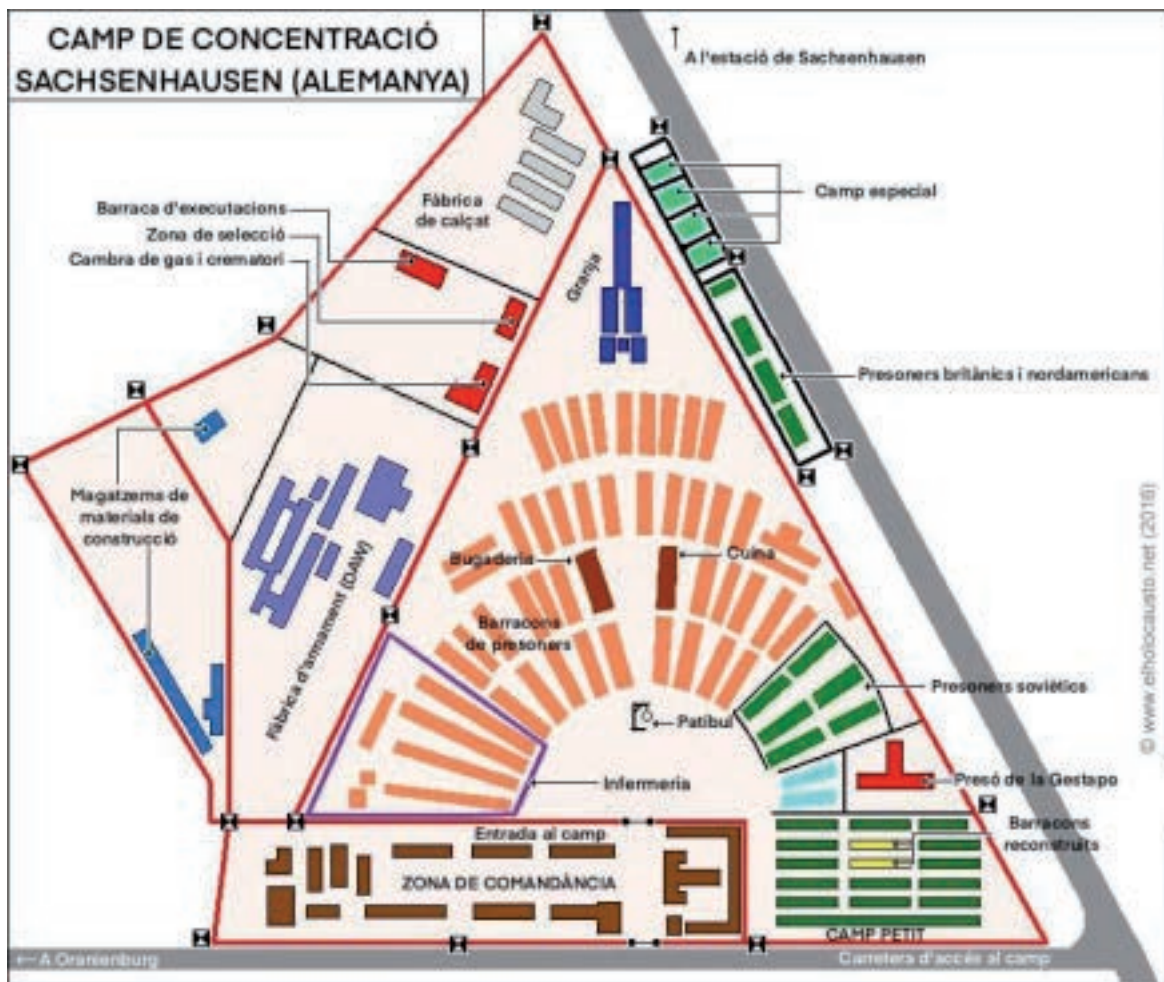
CAMP DE CONCENTRACIÓ SACHSENHAUSEN (ALEMANYA)

↑ A l'estació de Sachsenhausen

Camp especial

Fàbrica de calçat

Barraca d'executacions
Zona de selecció
Cambra de gas i crematori

Granja

Presoners britànics i nordamericans

Magatzems de materials de construcció

Fàbrica d'armament (DAW)

Bugaderia

Cuina

Barracons de presoners

Presoners soviètics

Patíbul

Infermeria

Presó de la Gestapo

Barracons reconstruïts

Entrada al camp

ZONA DE COMANDÀNCIA

CAMP PETIT

← A Oranienburg

Carretera d'accés al camp

© www.elholocausto.net (2016)